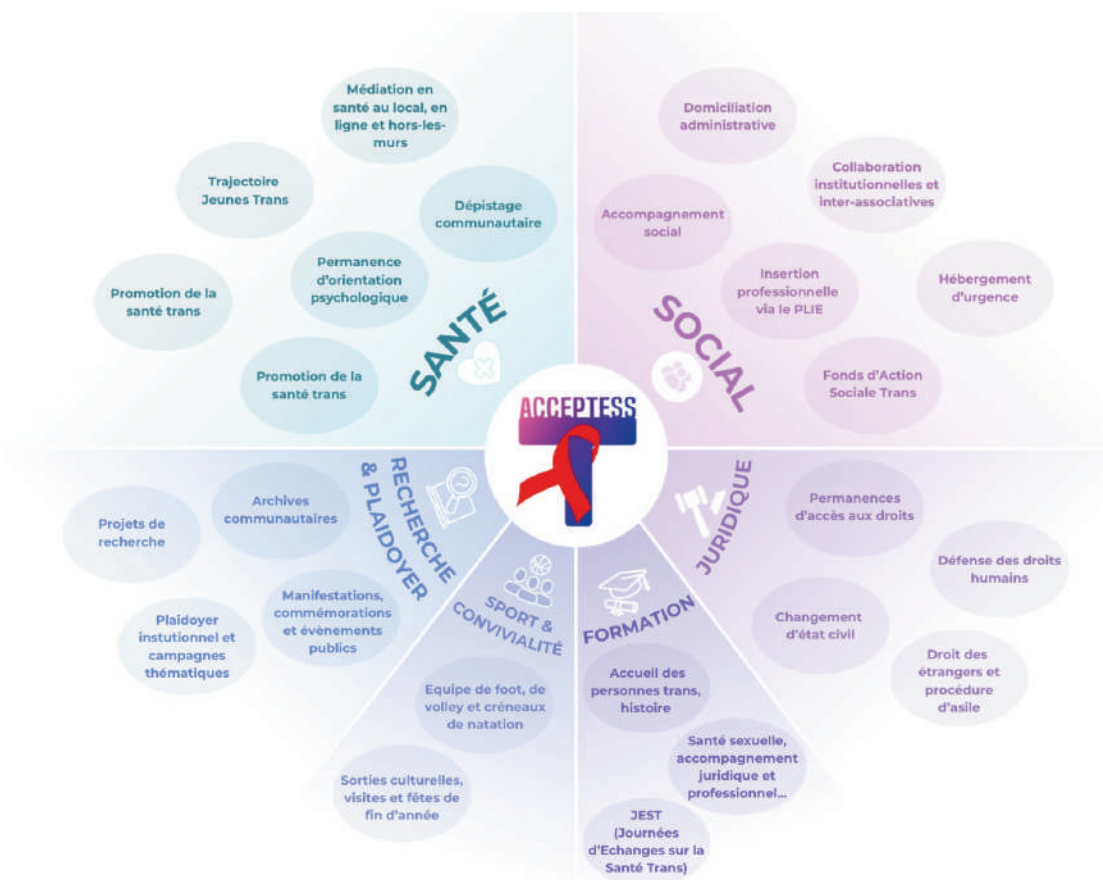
ACCEPTESS T

SANTÉ

Médiation en santé au local, en ligne et hors-les-murs

Trajectoire Jeunes Trans

Dépistage communautaire

Permanence d'orientation psychologique

Promotion de la santé trans

Promotion de la santé trans

SOCIAL

Domiciliation administrative

Collaboration institutionnelles et inter-associatives

Accompagnement social

Insertion professionnelle via le PLIE

Hébergement d'urgence

Fonds d'Action Sociale Trans

RECHERCHE & PLAIDOYER

Archives communautaires

Projets de recherche

Manifestations, commémorations et évènements publics

Plaidoyer instutionnel et campagnes thématiques

SPORT & CONVIVIALITÉ

Equipe de foot, de volley et créneaux de natation

Sorties culturelles, visites et fêtes de fin d'année

FORMATION

Accueil des personnes trans, histoire

Santé sexuelle, accompagnement juridique et professionnel...

JEST (Journées d'Echanges sur la Santé Trans)

JURIDIQUE

Permanences d'accès aux droits

Défense des droits humains

Changement d'état civil

Droit des étrangers et procédure d'asile